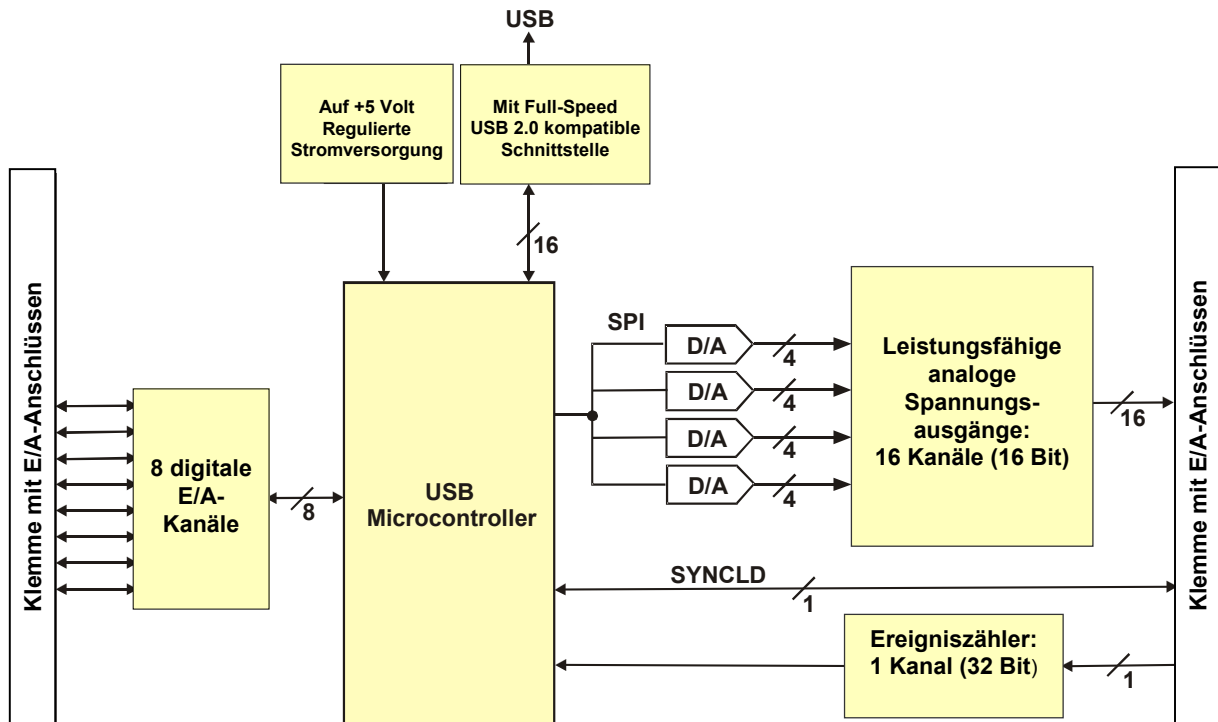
USB

Auf +5 Volt Regulierte Stromversorgung

Mit Full-Speed USB 2.0 kompatible Schnittstelle

16

Klemme mit E/A-Anschlüssen

8 digitale E/A-Kanäle

8

USB Microcontroller

SPI

D/A

4

D/A

4

D/A

4

D/A

4

Leistungsfähige analoge Spannungsausgänge: 16 Kanäle (16 Bit)

16

SYNCLD

1

Ereigniszähler: 1 Kanal (32 Bit)

1

Klemme mit E/A-Anschlüssen